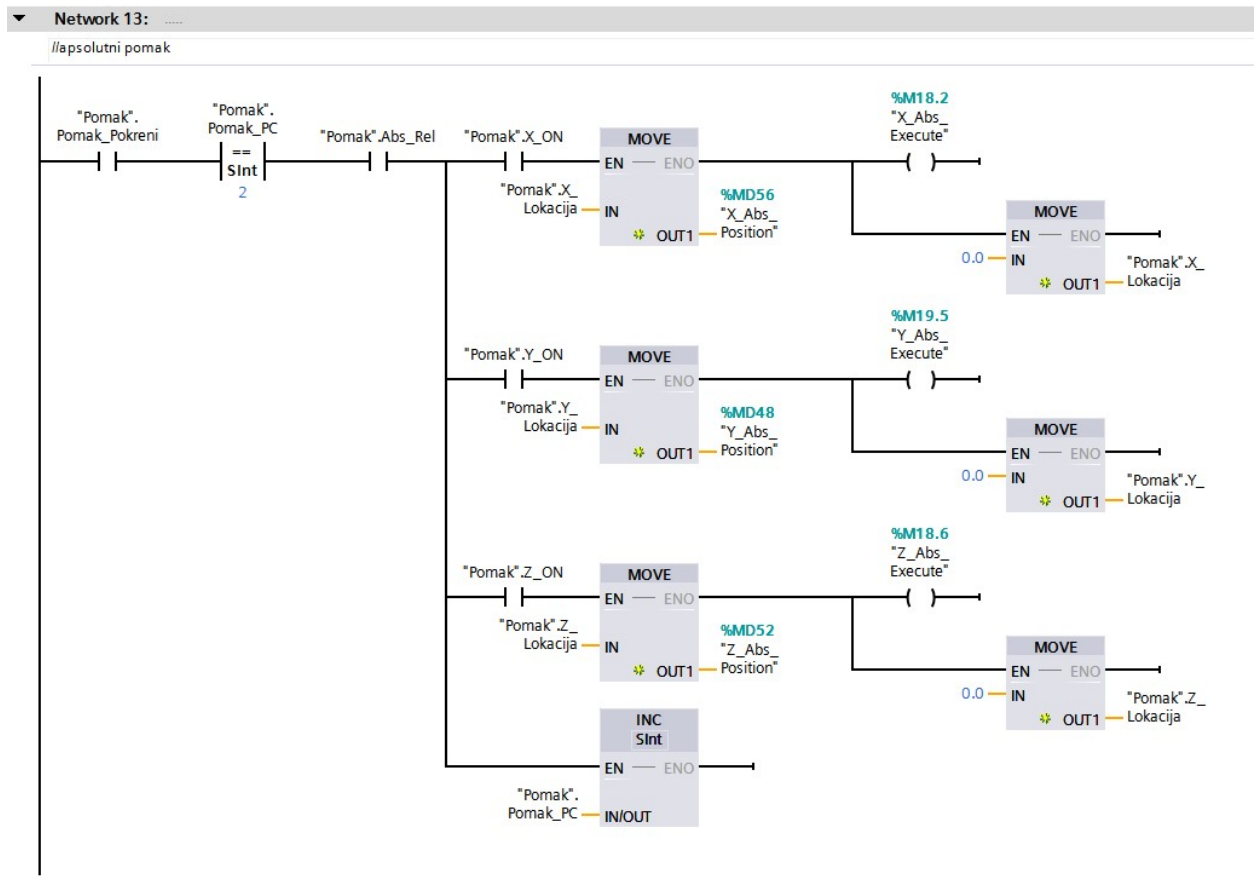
Network 13: .....

//apsolutni pomak

"Pomak".
Pomak_Pokreni

"Pomak".
Pomak_PC
==
SInt
2

"Pomak".Abs_Rel

"Pomak".X_ON

MOVE
EN — ENO
"Pomak".X_
Lokacija — IN
OUT1 — %MD56
"X_Abs_
Position"

%M18.2
"X_Abs_
Execute"

MOVE
EN — ENO
0.0 — IN
OUT1 — "Pomak".X_
Lokacija

"Pomak".Y_ON

MOVE
EN — ENO
"Pomak".Y_
Lokacija — IN
OUT1 — %MD48
"Y_Abs_
Position"

%M19.5
"Y_Abs_
Execute"

MOVE
EN — ENO
0.0 — IN
OUT1 — "Pomak".Y_
Lokacija

"Pomak".Z_ON

MOVE
EN — ENO
"Pomak".Z_
Lokacija — IN
OUT1 — %MD52
"Z_Abs_
Position"

%M18.6
"Z_Abs_
Execute"

MOVE
EN — ENO
0.0 — IN
OUT1 — "Pomak".Z_
Lokacija

INC
SInt
EN — ENO
"Pomak".
Pomak_PC — IN/OUT